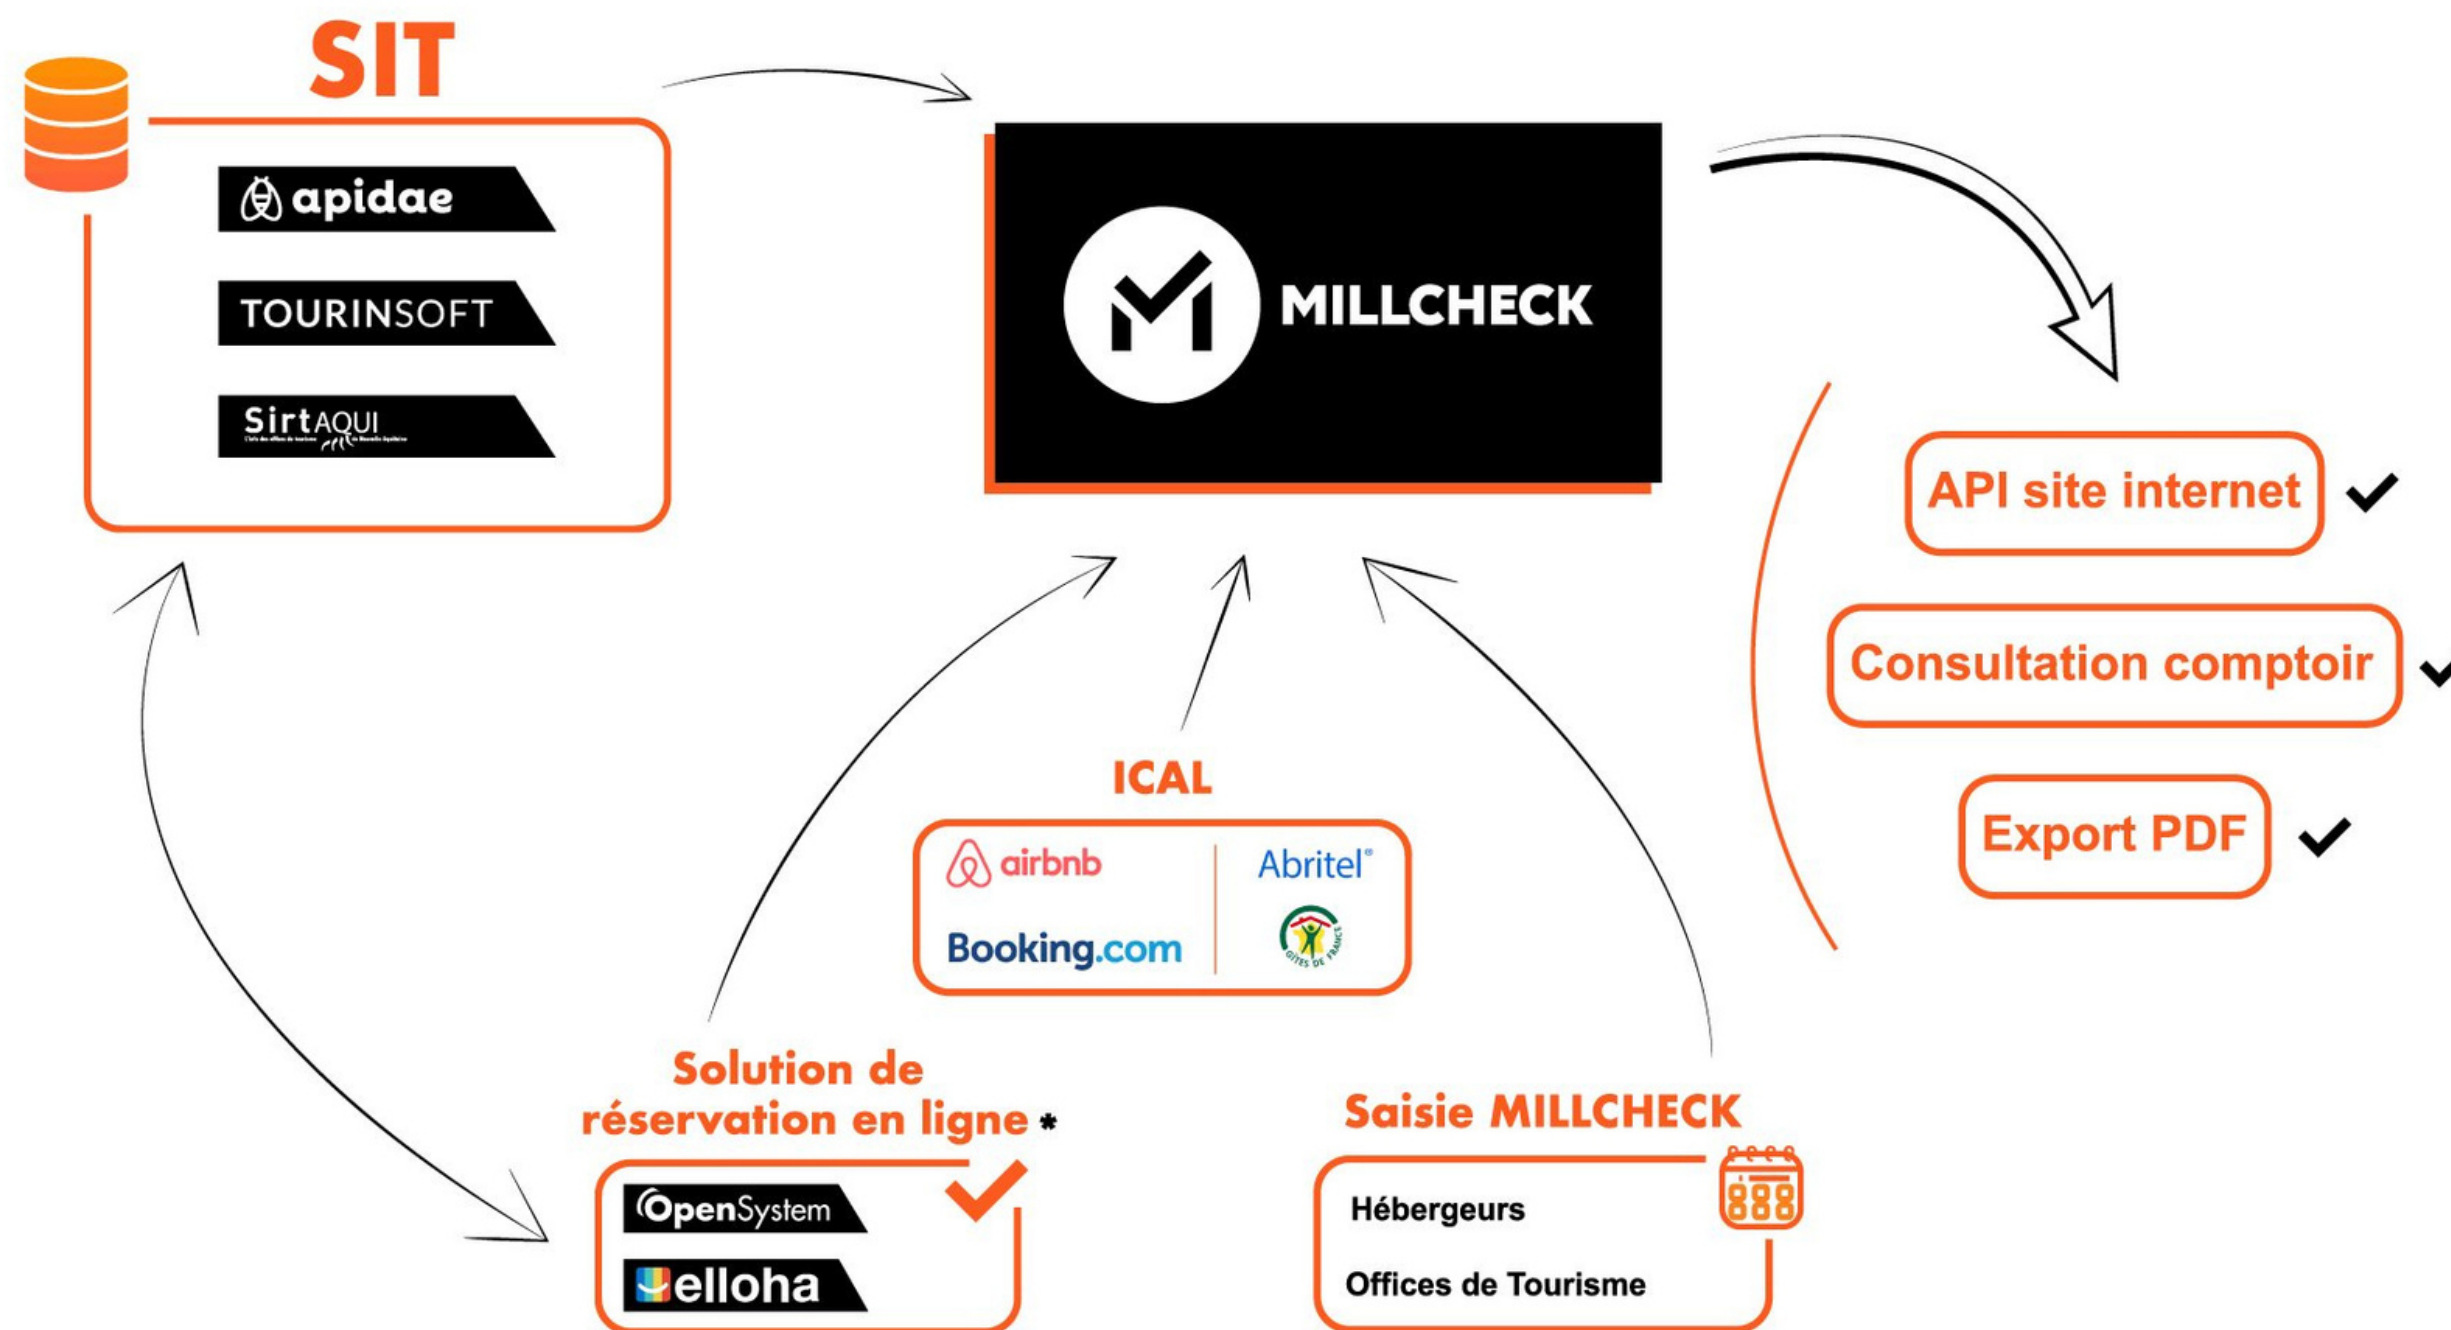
SIT

apidae

TOURINSOFT

SirtAQUI

MILLCHECK

API site internet

Consultation comptoir

Export PDF

ICAL

airbnb

Abritel

Booking.com

GÎTES DE FRANCE

Solution de réservation en ligne *

OpenSystem

elloha

Saisie MILLCHECK

Hébergeurs

Offices de Tourisme